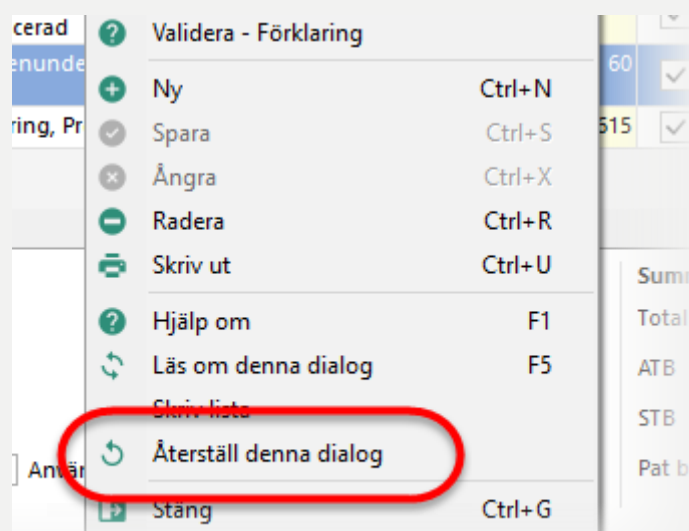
cerad
enunde
ring, Pr

Validera - Förklaring

Ny Ctrl+N
Spara Ctrl+S
Ångra Ctrl+X
Radera Ctrl+R
Skriv ut Ctrl+U

Hjälp om F1
Läs om denna dialog F5
Skriv lista
Återställ denna dialog

Stäng Ctrl+G

60
615

Summ
Total
ATB
STB
Pat b

Anvä